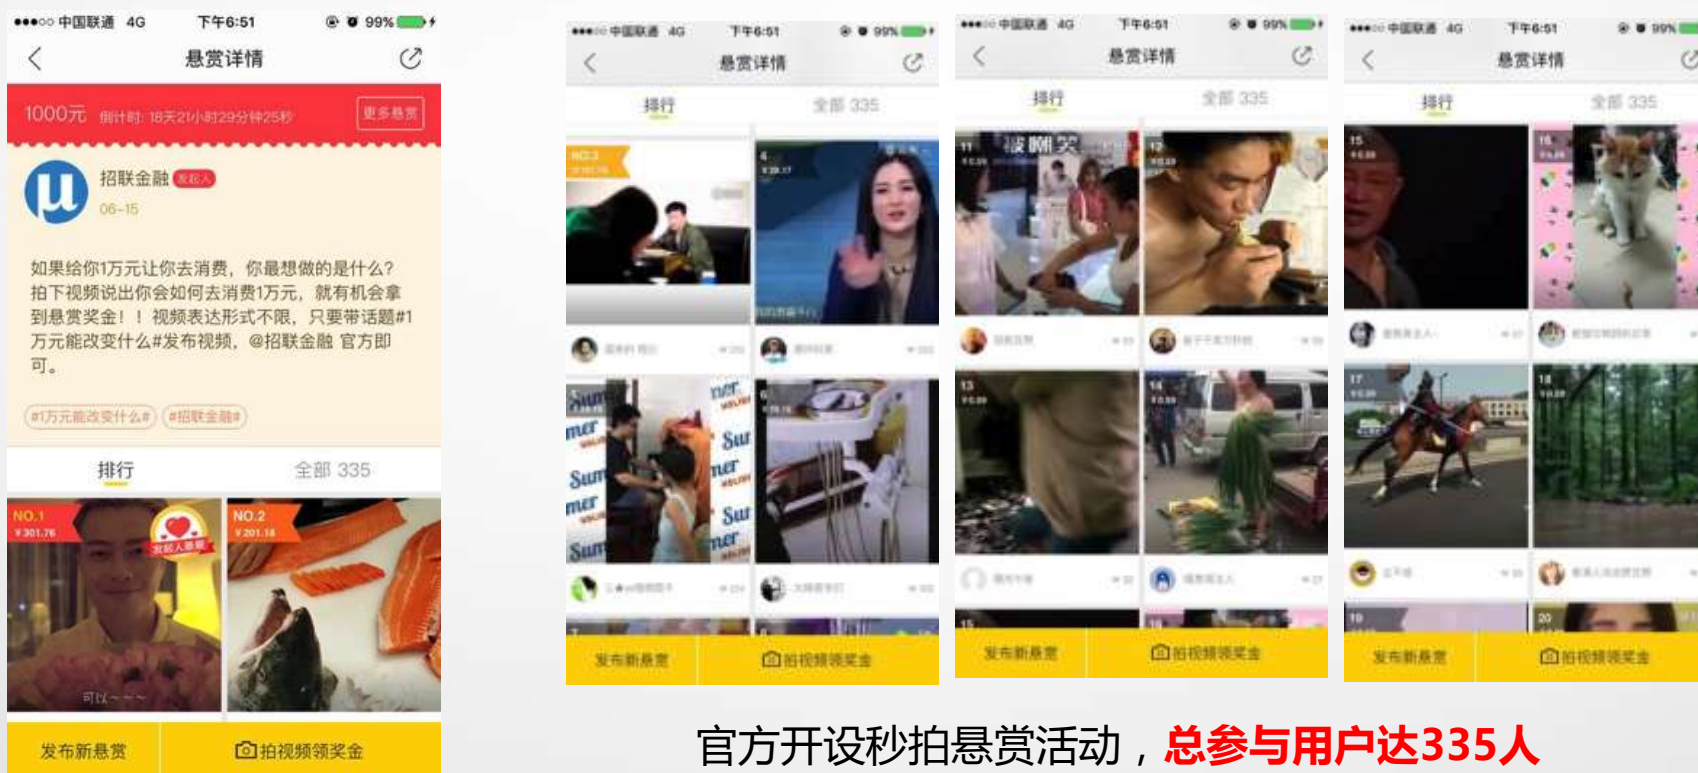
●●●○○ 中国联通 4G 下午6:51 99%

悬赏详情

1000元 倒计时: 18天21小时29分钟25秒 更多悬赏

招联金融 发起人

06-15

如果给你1万元让你去消费，你最想做的是什么？拍下视频说出你会如何去消费1万元，就有机会拿到悬赏奖金！！视频表达形式不限，只要带话题#1万元能改变什么#发布视频，@招联金融 官方即可。

#1万元能改变什么# #招联金融#

排行 全部 335

NO.1 ¥301.76 发起人喜欢

NO.2 ¥201.14

可以~~~

发布新悬赏 拍视频领奖金

●●●○○ 中国联通 4G 下午6:51 99%

悬赏详情

排行 全部 335

NO.3

4

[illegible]

发布新悬赏 拍视频领奖金

●●●○○ 中国联通 4G 下午6:51 99%

悬赏详情

排行 全部 335

11 12 13 14 15 16

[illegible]

发布新悬赏 拍视频领奖金

●●●○○ 中国联通 4G 下午6:51 99%

悬赏详情

排行 全部 335

15 16 17 18 19 20

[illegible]

发布新悬赏 拍视频领奖金

官方开设秒拍悬赏活动，总参与用户达335人